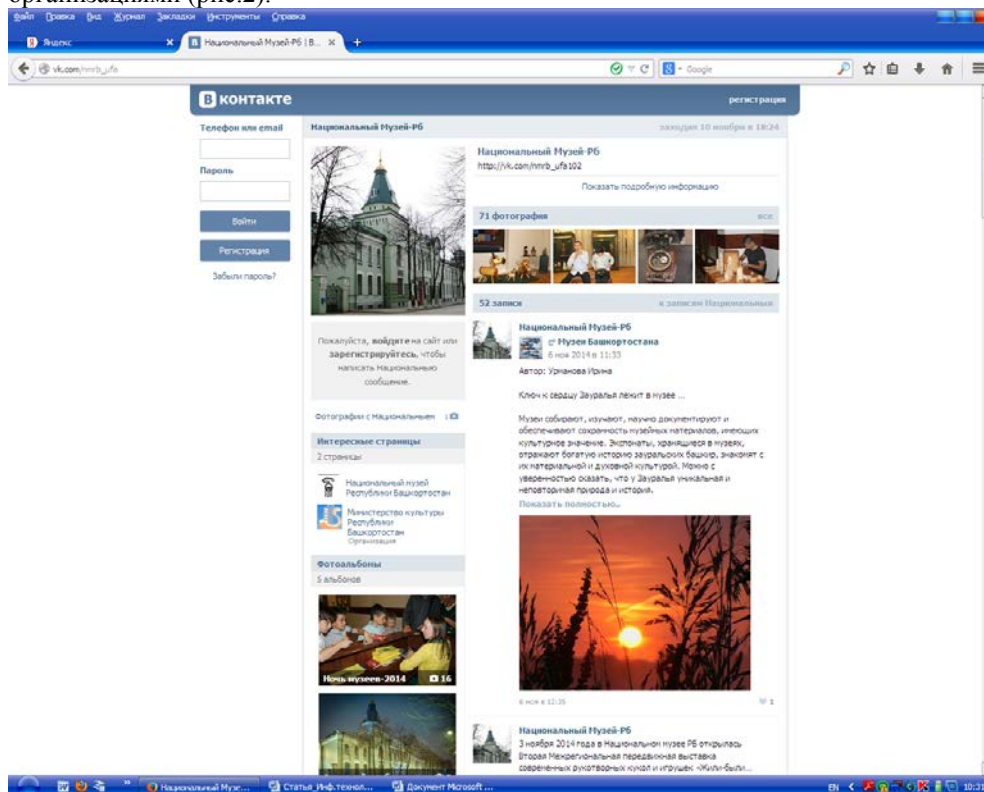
организациями (рис.2).

Файл Правка Вид Журнал Закладки Инструменты Справка

Яндекс

Национальный Музей-РБ | В...

vk.com/nmrb_ufa

Google

ВКонтакте

регистрация

Телефон или email

Пароль

Войти

Регистрация

Забыли пароль?

Национальный Музей-Рб

заходил 10 ноября в 18:24

Национальный Музей-Рб
http://vk.com/nmrb_ufa102

Показать подробную информацию

71 фотография

все

52 записи

к записям Национальных

Пожалуйста, войдите на сайт или зарегистрируйтесь, чтобы написать Национальному сообщение.

Фотографии с Национальным

Интересные страницы

2 страницы

Национальный музей Республики Башкортостан

Министерство культуры Республики Башкортостан
Организация

Фотоальбомы

5 альбомов

Ночь музеев-2014

16

Национальный Музей-Рб

Музеи Башкортостана
6 ноя 2014 в 11:33

Автор: Урманова Ирина

Ключ к сердцу Зауралья лежит в музее ...

Музеи собирают, изучают, научно документируют и обеспечивают сохранность музейных материалов, имеющих культурное значение. Экспонаты, хранящиеся в музеях, отражают богатую историю зауральских башкир, знакомят с их материальной и духовной культурой. Можно с уверенностью сказать, что у Зауралья уникальная и неповторимая природа и история.

Показать полностью..

6 ноя в 12:35

1

Национальный Музей-Рб

3 ноября 2014 года в Национальном музее РБ открылась Вторая Межрегиональная передвижная выставка современных рукотворных кукол и игрушек «Жили-были...

Национальный Музе...

Статья_Инф.технол...

Документ Microsoft ...

EN

10:3